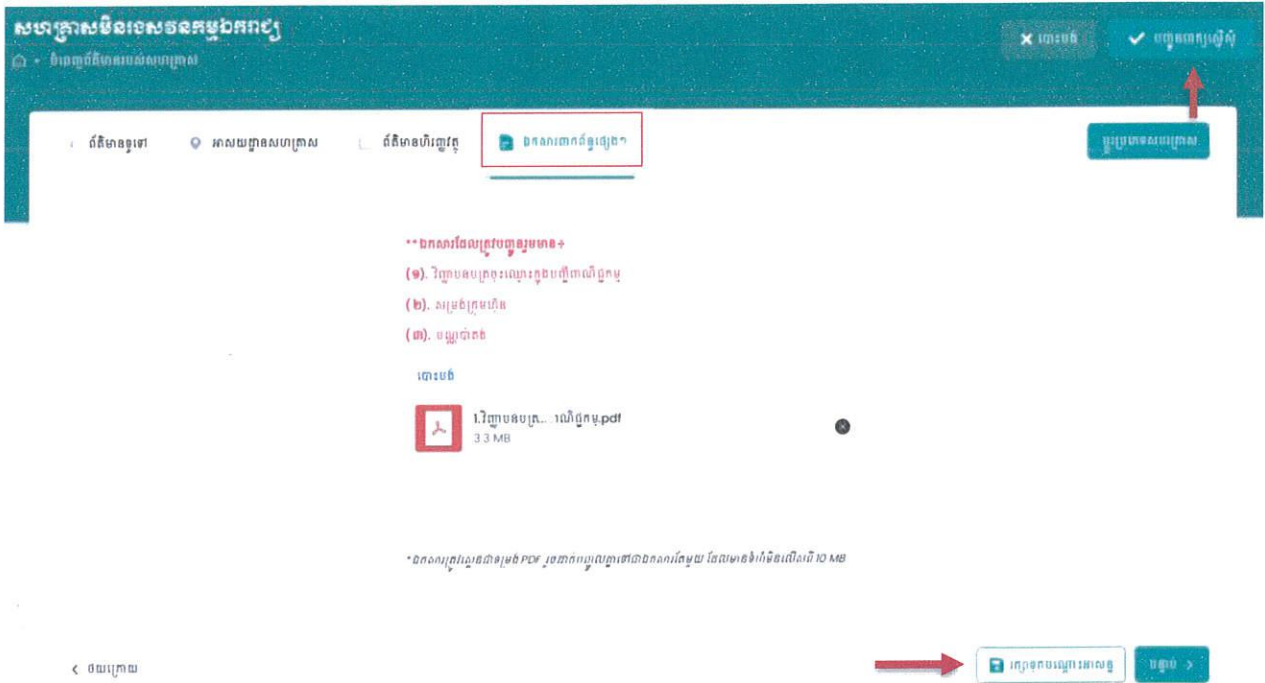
សហគ្រាសមិនទេសចរណ៍ក្នុងឯកជន

ព័ត៌មានទូទៅ

អាសយដ្ឋានសហគ្រាស

ព័ត៌មានហិរញ្ញវត្ថុ

ឯកសារភ្ជាប់ផ្សេងៗ

បោះបង់

បញ្ជូនពាក្យស្នើសុំ

**ឯកសារដែលត្រូវបញ្ជូនរួមមាន៖

(១). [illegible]

(២). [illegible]

(៣). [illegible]

បោះបង់

1.វិញ្ញាបនប័ត្រ...ពាណិជ្ជកម្ម.pdf
3.3 MB

*ឯកសារត្រូវតែជាទម្រង់ PDF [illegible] 10 MB

‹ ថយក្រោយ

រក្សាទុកបណ្ដោះអាសន្ន

បន្ទាប់ ›